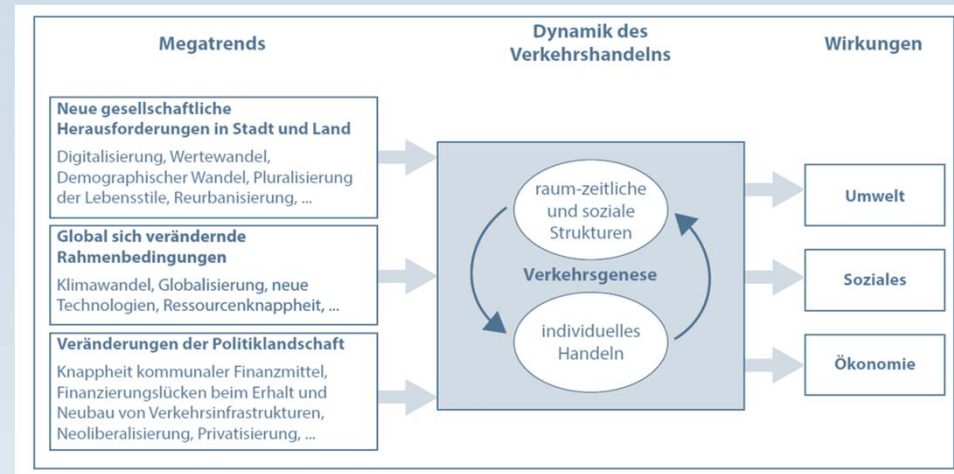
Megatrends

Dynamik des Verkehrshandelns

Wirkungen

Neue gesellschaftliche Herausforderungen in Stadt und Land

Digitalisierung, Wertewandel, Demographischer Wandel, Pluralisierung der Lebensstile, Reurbanisierung, ...

Global sich verändernde Rahmenbedingungen

Klimawandel, Globalisierung, neue Technologien, Ressourcenknappheit, ...

Veränderungen der Politiklandschaft

Knappheit kommunaler Finanzmittel, Finanzierungslücken beim Erhalt und Neubau von Verkehrsinfrastrukturen, Neoliberalisierung, Privatisierung, ...

raum-zeitliche und soziale Strukturen

Verkehrsgenese

individuelles Handeln

Umwelt

Soziales

Ökonomie